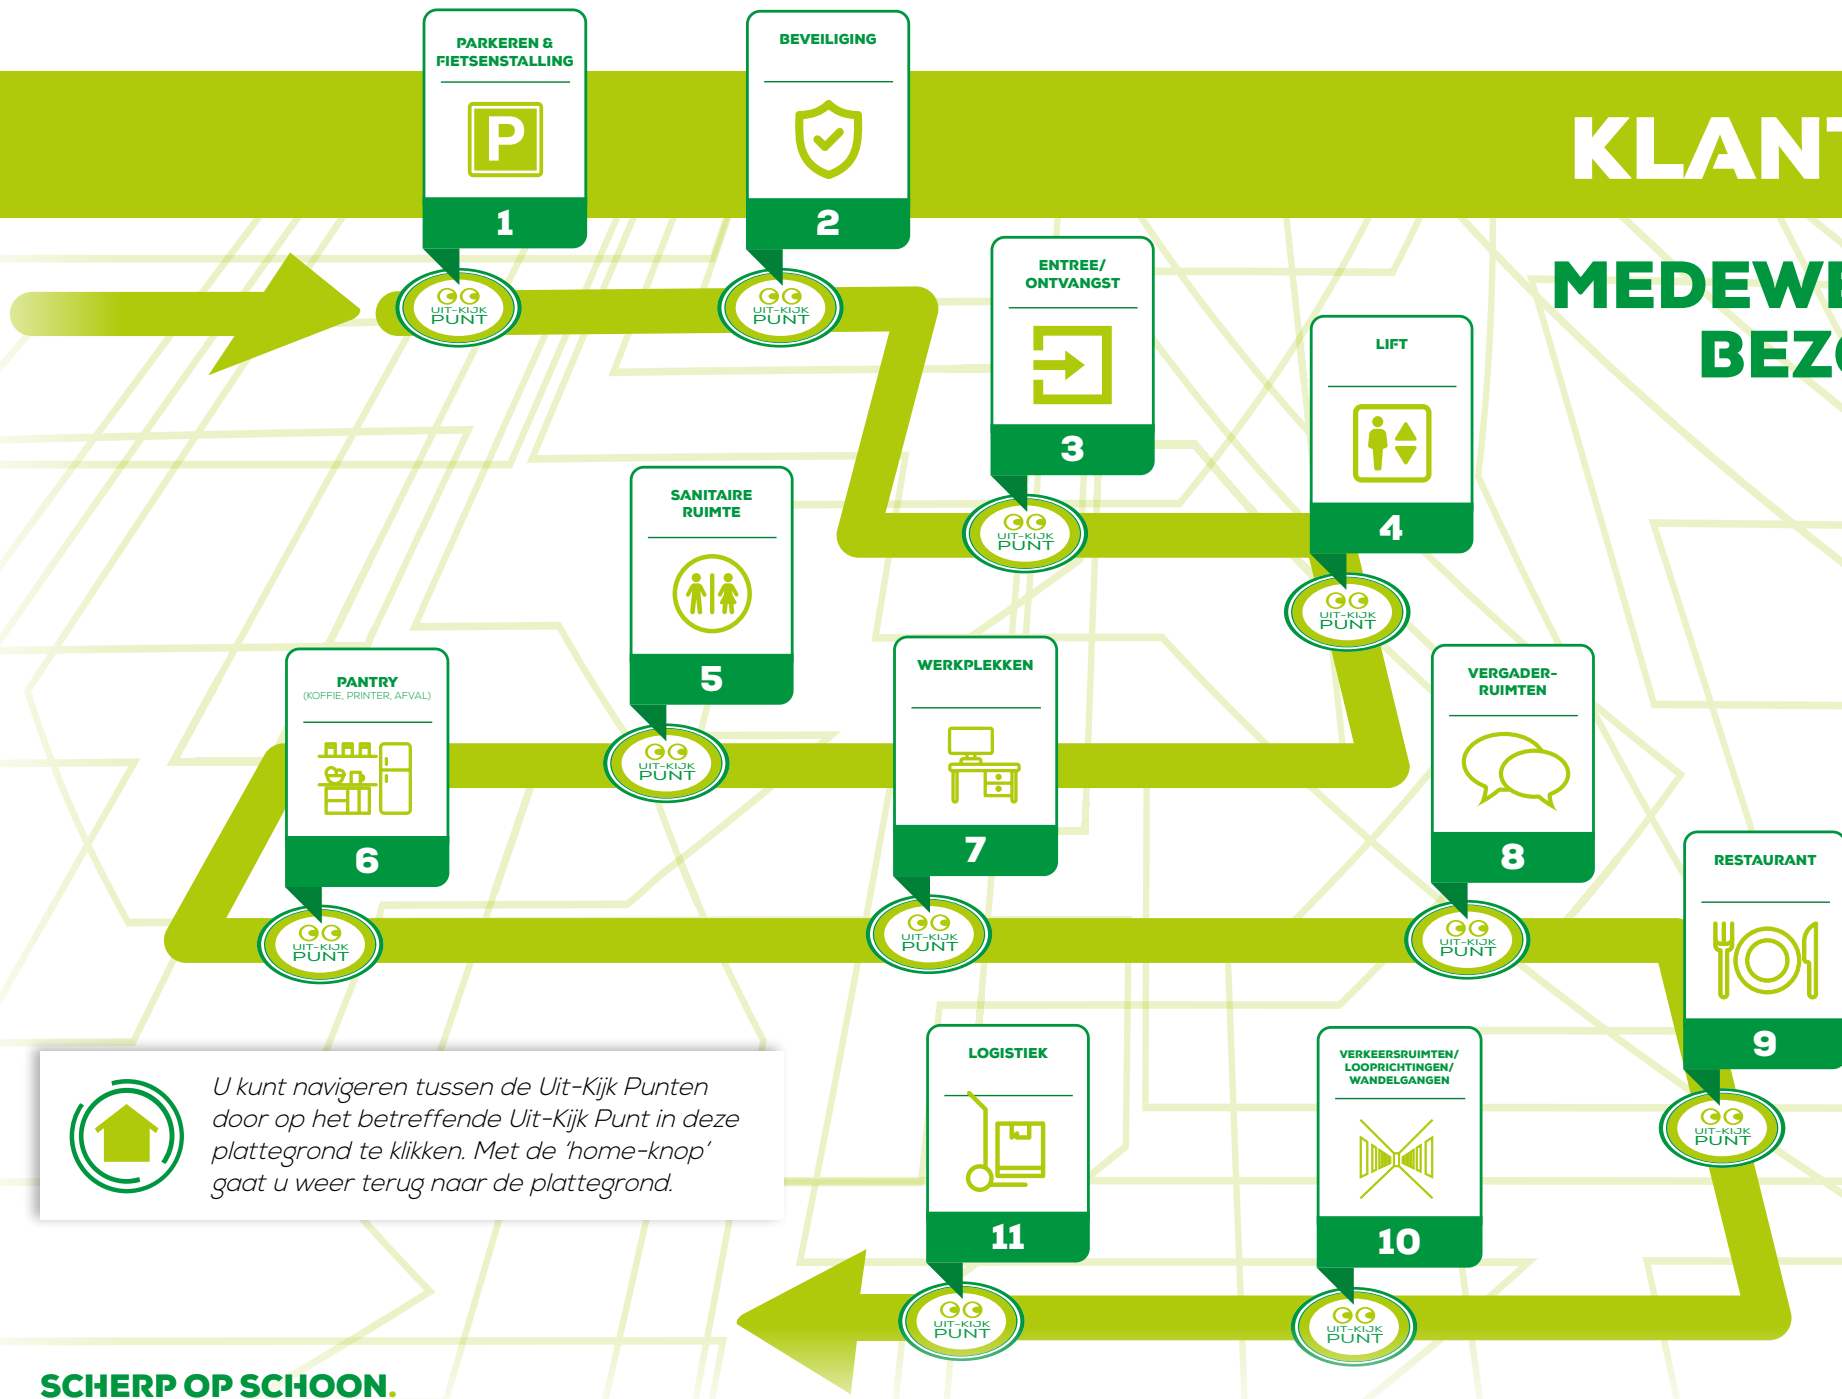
PARKEREN & FIETSENSTALLING

P

1

UIT-KIJK PUNT

BEVEILIGING

2

UIT-KIJK PUNT

KLANT

MEDEW

BEZ

ENTREE/ ONTVANGST

3

UIT-KIJK PUNT

LIFT

4

UIT-KIJK PUNT

SANITAIRE RUIMTE

5

UIT-KIJK PUNT

PANTRY (KOFFIE, PRINTER, AFVAL)

6

UIT-KIJK PUNT

WERKPLEKKEN

7

UIT-KIJK PUNT

VERGADER-RUIMTEN

8

UIT-KIJK PUNT

RESTAURANT

9

UIT-KIJK PUNT

U kunt navigeren tussen de Uit-Kijk Punten door op het betreffende Uit-Kijk Punt in deze plattegrond te klikken. Met de 'home-knop' gaat u weer terug naar de plattegrond.

LOGISTIEK

11

UIT-KIJK PUNT

VERKEERSRUIMTEN/ LOOPRICHTINGEN/ WANDELGANGEN

10

UIT-KIJK PUNT

SCHERP OP SCHOON.